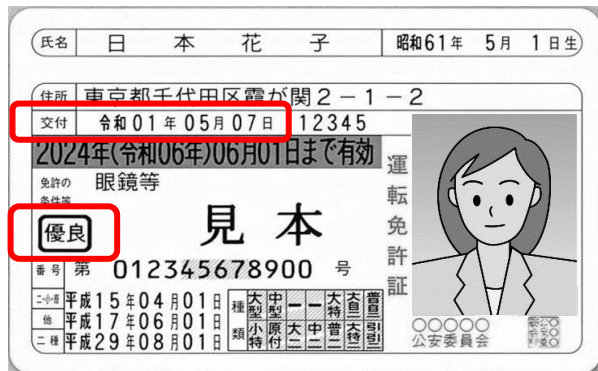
氏名 日 本 花 子 昭和61年 5月 1日生

住所 東京都千代田区霞が関2－1－2

交付 令和01年05月07日 12345

2024年(令和06年)06月01日まで有効

免許の条件等 眼鏡等

優良

見本

運転免許証

番号 第 012345678900 号

二・小・原 平成15年04月01日
他 平成17年06月01日
二種 平成29年08月01日

| 種 | 大型 | 中型 | 一 | 一 | 大特 | 普自二 |
|---|---|---|---|---|---|---|
| 類 | 小特 | 原付 | 大二 | 中二 | 普二 | 大特二 | 引二 |

○○○○○ 公安委員会